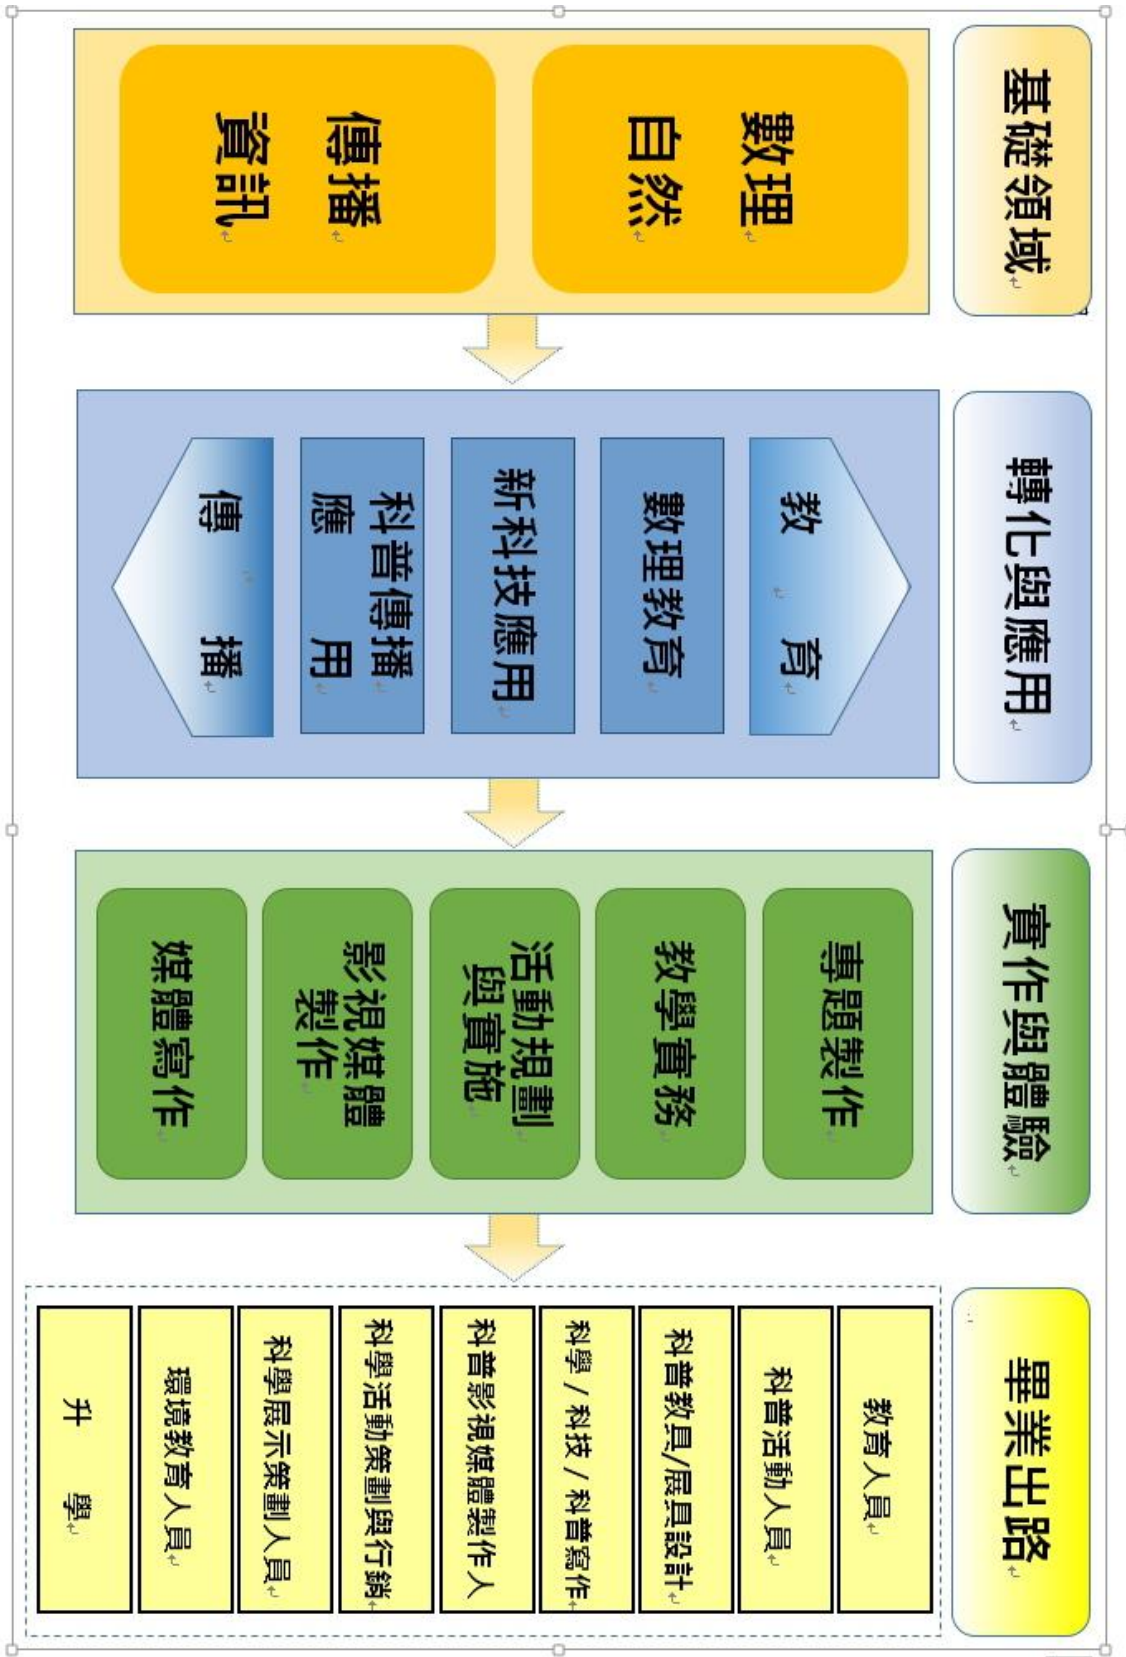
基礎領域

數理
自然

傳播
資訊

轉化與應用

教育

數理教育

新科技應用

科普傳播應用

傳播

實作與體驗

專題製作

教學實務

活動規劃與實施

影視媒體製作

媒體寫作

畢業出路

教育人員

科普活動人員

科普教具/展具設計

科學/科技/科普寫作

科普影視媒體製作人

科學活動策劃與行銷

科學展示策劃人員

環境教育人員

升學